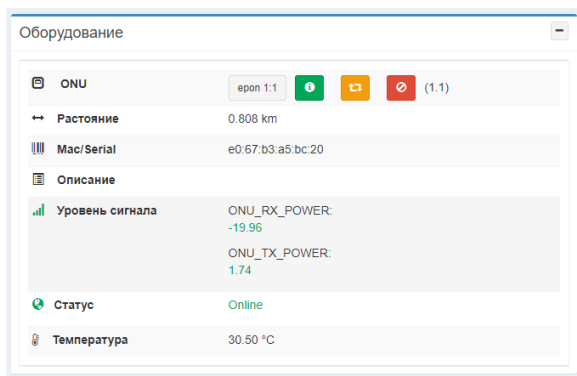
Оборудование

−

| | |
|---|---|
| ONU | epon 1:1 (1.1) |
| Растояние | 0.808 km |
| Mac/Serial | e0:67:b3:a5:bc:20 |
| Описание | |
| Уровень сигнала | ONU_RX_POWER: -19.96 ONU_TX_POWER: 1.74 |
| Статус | Online |
| Температура | 30.50 °C |